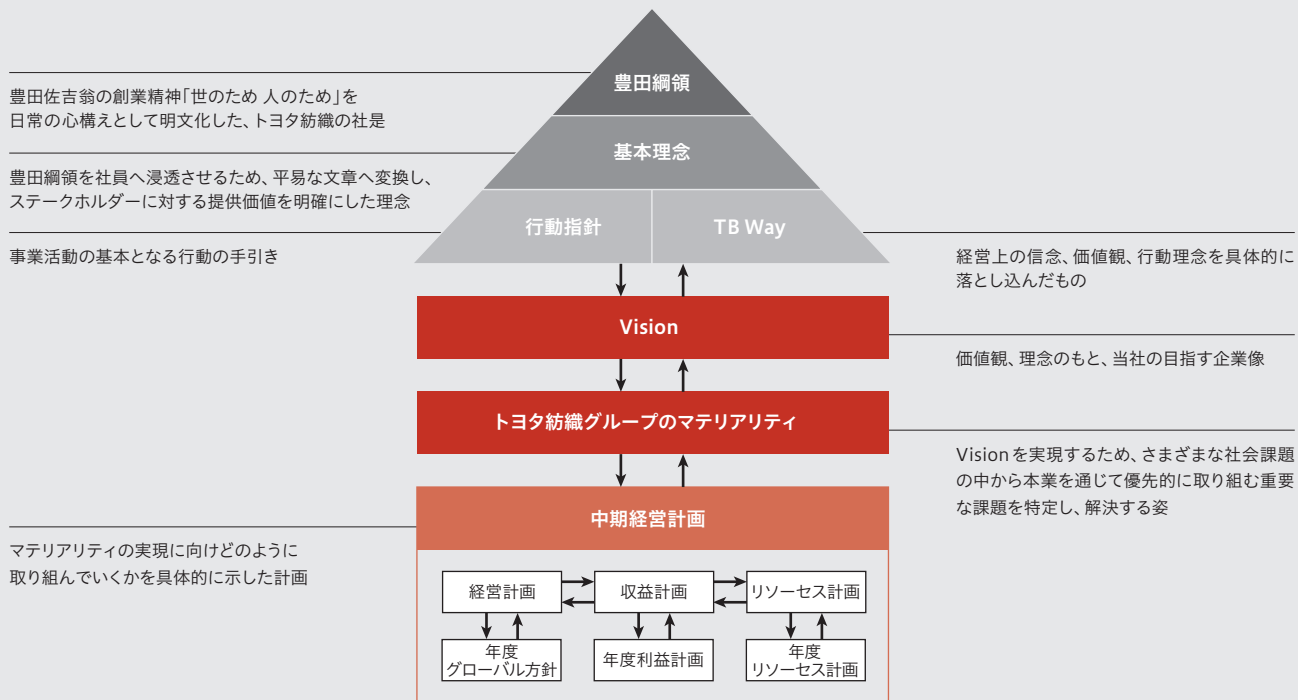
豊田綱領

豊田佐吉翁の創業精神「世のため 人のため」を日常の心構えとして明文化した、トヨタ紡織の社是

基本理念

豊田綱領を社員へ浸透させるため、平易な文章へ変換し、ステークホルダーに対する提供価値を明確にした理念

行動指針

TB Way

事業活動の基本となる行動の手引き

経営上の信念、価値観、行動理念を具体的に落とし込んだもの

Vision

価値観、理念のもと、当社の目指す企業像

トヨタ紡織グループのマテリアリティ

Visionを実現するため、さまざまな社会課題の中から本業を通じて優先的に取り組む重要な課題を特定し、解決する姿

中期経営計画

マテリアリティの実現に向けどのように取り組んでいくかを具体的に示した計画

経営計画

収益計画

リソーセス計画

年度
グローバル方針

年度利益計画

年度
リソーセス計画